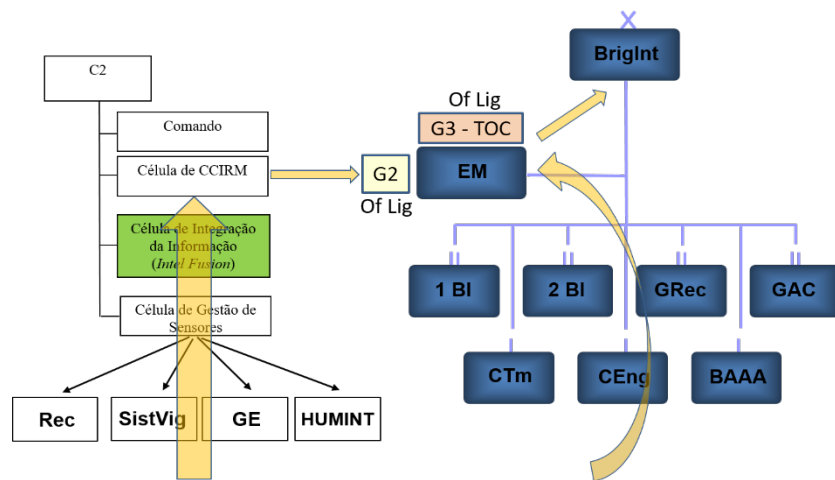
C2

Comando

Célula de CCIRM

Célula de Integração da Informação (Intel Fusion)

Célula de Gestão de Sensores

Rec

SistVig

GE

HUMINT

G2

Of Lig

Of Lig

G3 - TOC

EM

BrigInt

1 BI

2 BI

GRec

GAC

CTm

CEng

BAAA